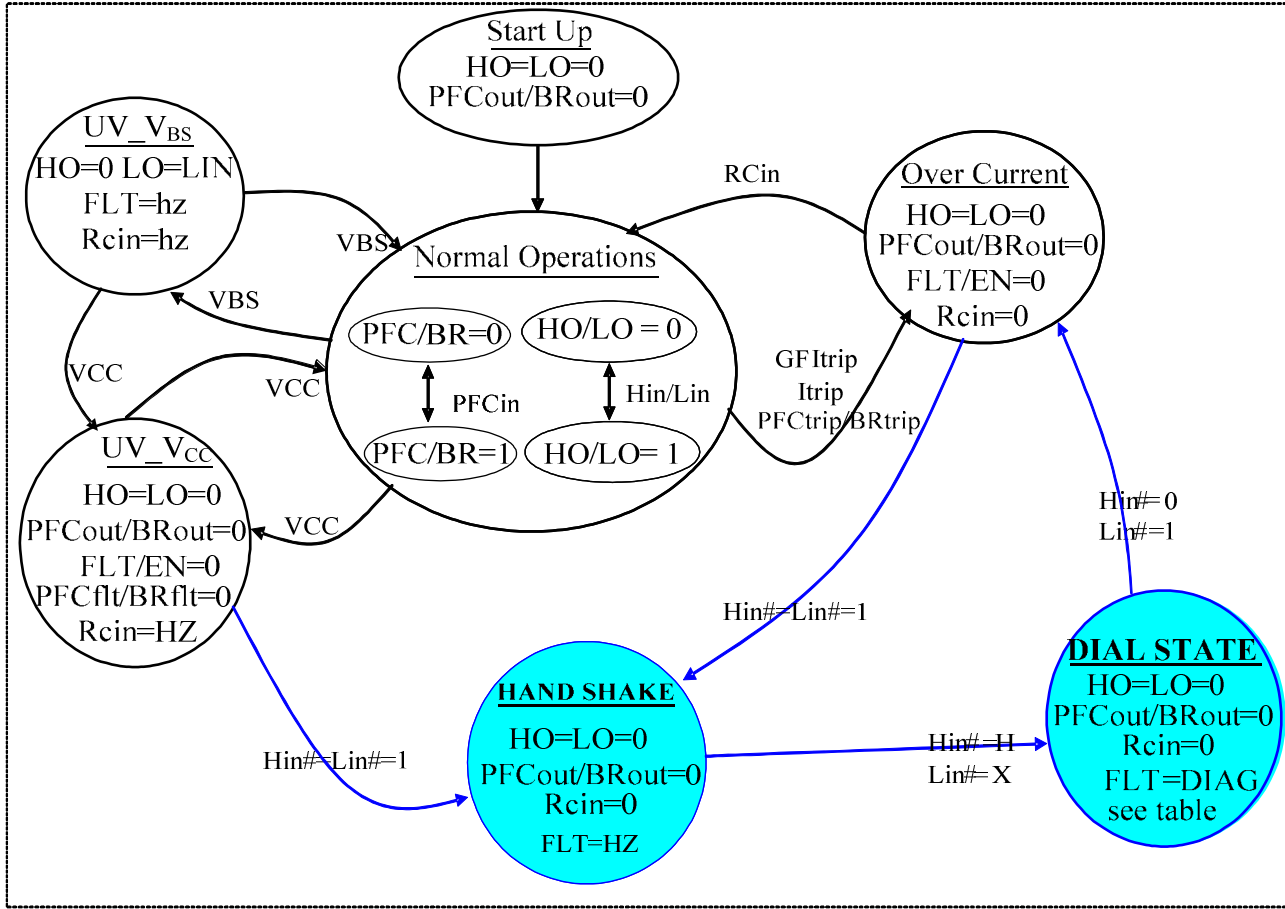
Start Up
HO=LO=0
PFCout/BRout=0

UV_V$_{BS}$
HO=0 LO=LIN
FLT=hz
Rcin=hz

RCin

Over Current
HO=LO=0
PFCout/BRout=0
FLT/EN=0
Rcin=0

VBS

Normal Operations

VBS

PFC/BR=0

HO/LO = 0

VCC

VCC

PFCin

Hin/Lin

GFItrip
Itrip
PFCtrip/BRtrip

PFC/BR=1

HO/LO= 1

UV_V$_{CC}$
HO=LO=0
PFCout/BRout=0
FLT/EN=0
PFCflt/BRflt=0
Rcin=HZ

VCC

Hin#=0
Lin#=1

Hin#=Lin#=1

DIAL STATE
HO=LO=0
PFCout/BRout=0
Rcin=0
FLT=DIAG
see table

HAND SHAKE
HO=LO=0
PFCout/BRout=0
Rcin=0
FLT=HZ

Hin#=Lin#=1

Hin#=H
Lin#=X